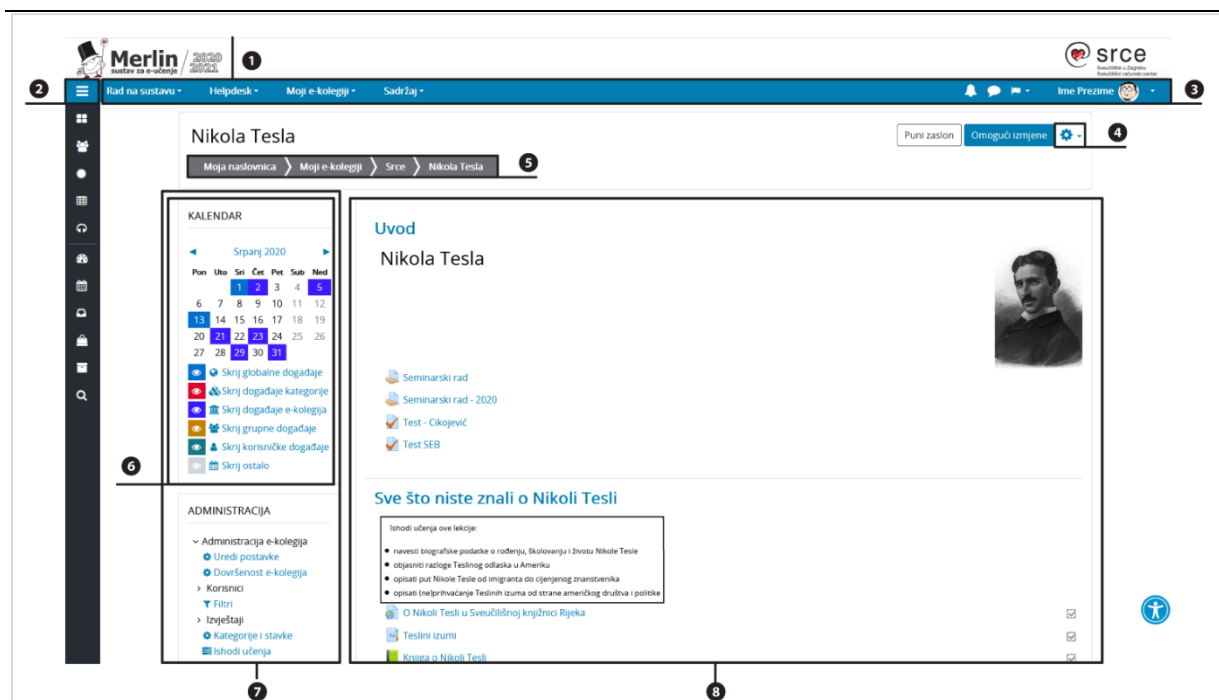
Merlin sustav za e-učenje 2020 2021
1
srce Sveučilište u Zagrebu Sveučilišni računski centar
2
Rad na sustavu ▾ Helpdesk ▾ Moji e-kolegiji ▾ Sadržaj ▾
Ime Prezime
3
Nikola Tesla
Puni zaslon
Omogući izmjene
4
Moja naslovnica 〉 Moji e-kolegiji 〉 Srce 〉 Nikola Tesla
5
KALENDAR
◄ Srpanj 2020 ►

| Pon | Uto | Sri | Čet | Pet | Sub | Ned |
|---|---|---|---|---|---|---|
| | | 1 | 2 | 3 | 4 | 5 |
| 6 | 7 | 8 | 9 | 10 | 11 | 12 |
| 13 | 14 | 15 | 16 | 17 | 18 | 19 |
| 20 | 21 | 22 | 23 | 24 | 25 | 26 |
| 27 | 28 | 29 | 30 | 31 | | |

Skrij globalne događaje
Skrij događaje kategorije
Skrij događaje e-kolegija
Skrij grupne događaje
Skrij korisničke događaje
Skrij ostalo
6
ADMINISTRACIJA
Administracija e-kolegija
Uredi postavke
Dovršenost e-kolegija
Korisnici
Filtri
Izvještaji
Kategorije i stavke
Ishodi učenja
7
Uvod
Nikola Tesla
Seminarski rad
Seminarski rad - 2020
Test - Cikojević
Test SEB
Sve što niste znali o Nikoli Tesli
Ishodi učenja ove lekcije:
• navesti biografske podatke o rođenju, školovanju i životu Nikole Tesle
• objasniti razloge Teslinog odlaska u Ameriku
• opisati put Nikole Tesle od imigranta do cijenjenog znanstvenika
• opisati (ne)prihvaćanje Teslinih izuma od strane američkog društva i politike
O Nikoli Tesli u Sveučilišnoj knjižnici Rijeka
Teslini izumi
Knjiga o Nikoli Tesli
8